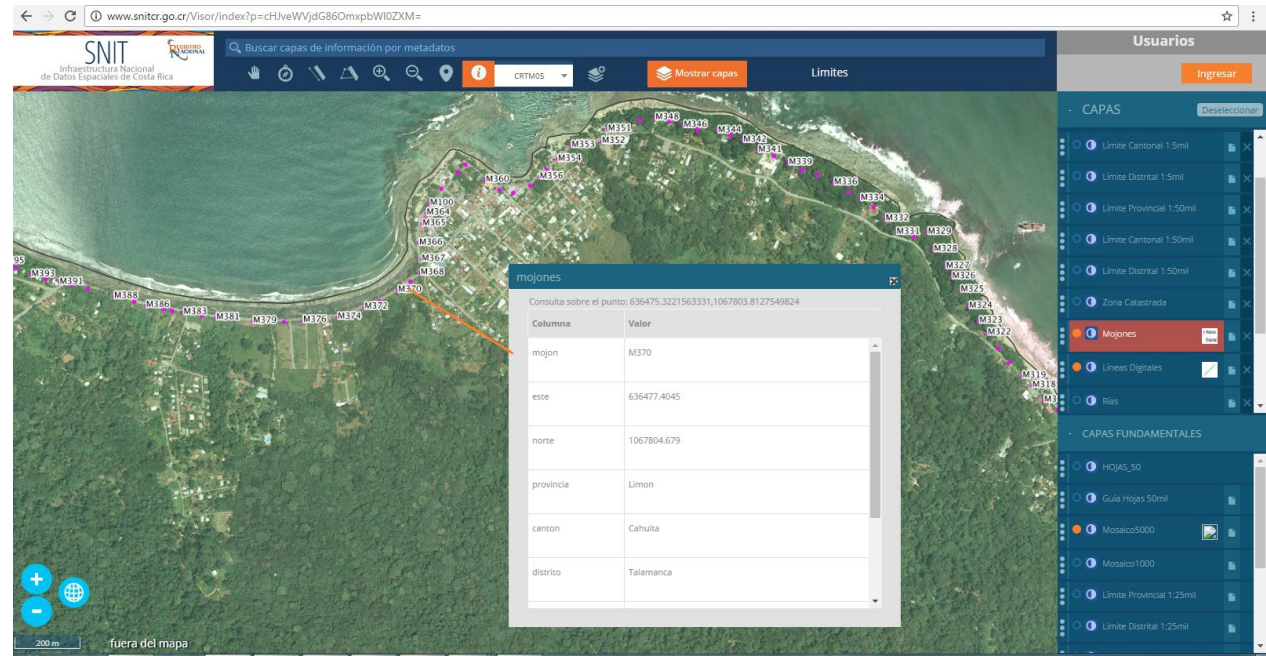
www.snitcr.go.cr/Visor/index?p=cHJveWVjdG86OmxpbWl0ZXM=

SNIT
Infraestructura Nacional de Datos Espaciales de Costa Rica

Buscar capas de información por metadatos

CRTM05

Mostrar capas

Limites

Usuarios

Ingresar

CAPAS

Deseleccionar

Límite Cantonal 1:5mil
Límite Distrital 1:5mil
Límite Provincial 1:50mil
Límite Cantonal 1:50mil
Límite Distrital 1:50mil
Zona Catastrada
Mojones
Líneas Digitales
Rías

CAPAS FUNDAMENTALES

HOJAS_50
Guía Hojas 50mil
Mosaico5000
Mosaico1000
Límite Provincial 1:25mil
Límite Distrital 1:25mil

M351 M348 M346 M344 M342 M341 M339 M336 M334 M353 M352 M354 M356 M360 M100 M364 M365 M366 M367 M368 M370 M372 M374 M376 M379 M381 M383 M386 M388 M391 M393 95 M332 M331 M329 M328 M327 M326 M325 M324 M323 M322 M319 M318 M3

mojones

Consulta sobre el punto: 636475.3221563331,1067803.8127549824

| Columna | Valor |
|---|---|
| mojon | M370 |
| este | 636477.4045 |
| norte | 1067804.679 |
| provincia | Limon |
| canton | Cahuita |
| distrito | Talamanca |

200 m

fuera del mapa